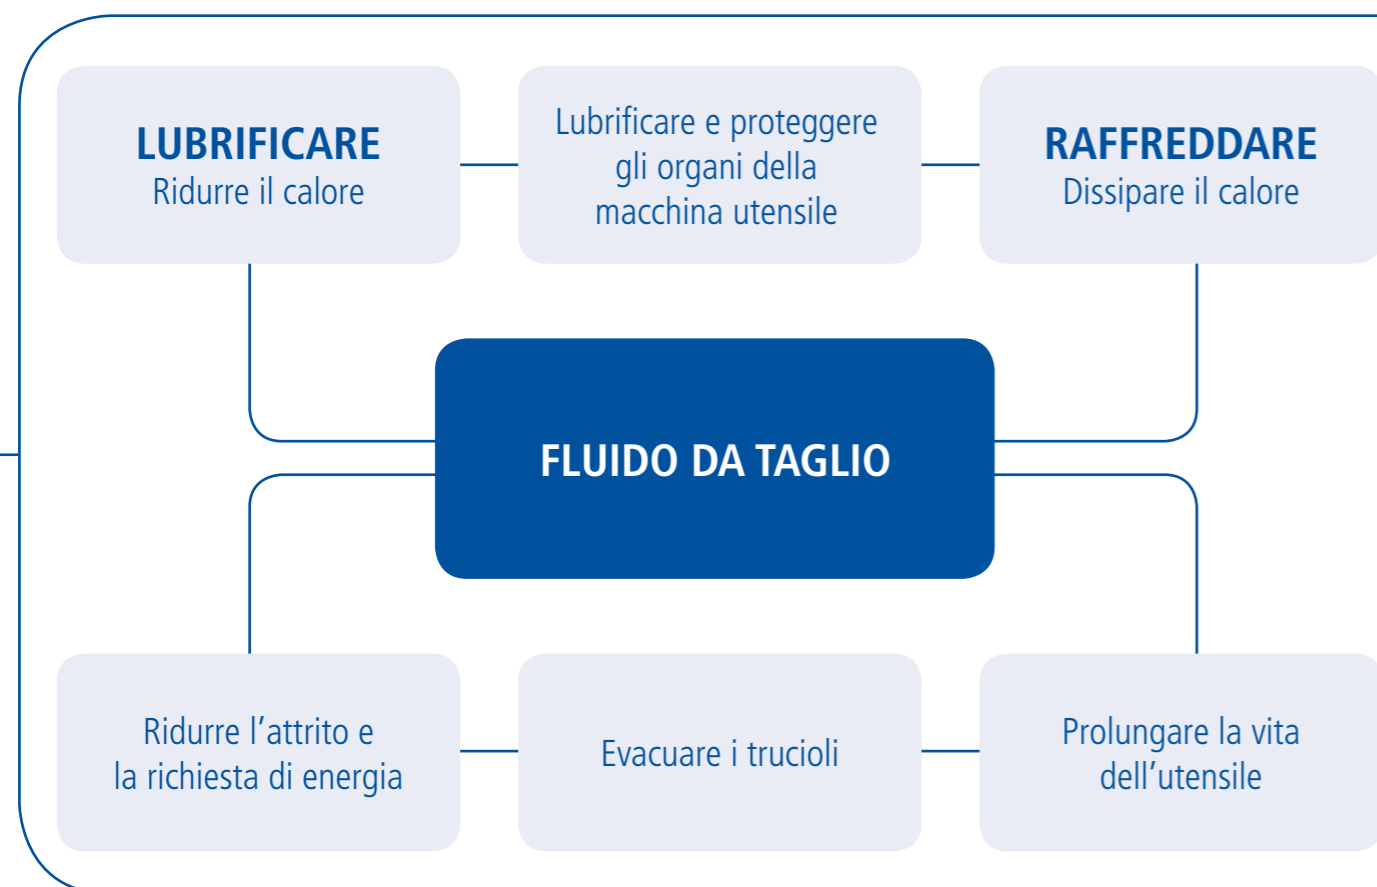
LUBRIFICARE
Ridurre il calore

Lubrificare e proteggere gli organi della macchina utensile

RAFFREDDARE
Dissipare il calore

FLUIDO DA TAGLIO

Ridurre l'attrito e la richiesta di energia

Evacuare i trucioli

Prolungare la vita dell'utensile